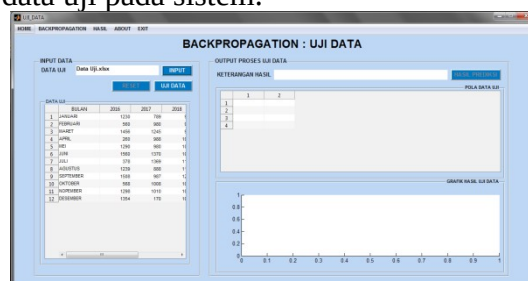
data uji pada sistem.

UJI_DATA

HOME BACKPROPAGATION HASIL ABOUT EXIT

BACKPROPAGATION : UJI DATA

INPUT DATA
DATA UJI Data Uji.xlsx INPUT
RESET UJI DATA

DATA UJI

| | BULAN | 2016 | 2017 | 2018 |
|---|---|---|---|---|
| 1 | JANUARI | 1235 | 789 | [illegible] |
| 2 | FEBRUARI | 590 | 980 | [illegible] |
| 3 | MARET | 1456 | 1245 | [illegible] |
| 4 | APRIL | 266 | 988 | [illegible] |
| 5 | MEI | 1290 | 860 | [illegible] |
| 6 | JUNI | 1580 | 1370 | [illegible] |
| 7 | JULI | 378 | 1369 | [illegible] |
| 8 | AGUSTUS | 1239 | 888 | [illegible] |
| 9 | SEPTEMBER | 1508 | 987 | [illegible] |
| 10 | OKTOBER | 568 | 1000 | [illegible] |
| 11 | NOVEMBER | 1296 | 1010 | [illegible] |
| 12 | DESEMBER | 1354 | 170 | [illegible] |

OUTPUT PROSES UJI DATA
KETERANGAN HASIL HASIL PREDIKSI

POLA DATA UJI

| | 1 | 2 |
|---|---|---|
| 1 | | |
| 2 | | |
| 3 | | |
| 4 | | |

GRAFIK HASIL UJI DATA

1
0.8
0.6
0.4
0.2
0
0 0.1 0.2 0.3 0.4 0.5 0.6 0.7 0.8 0.9 1